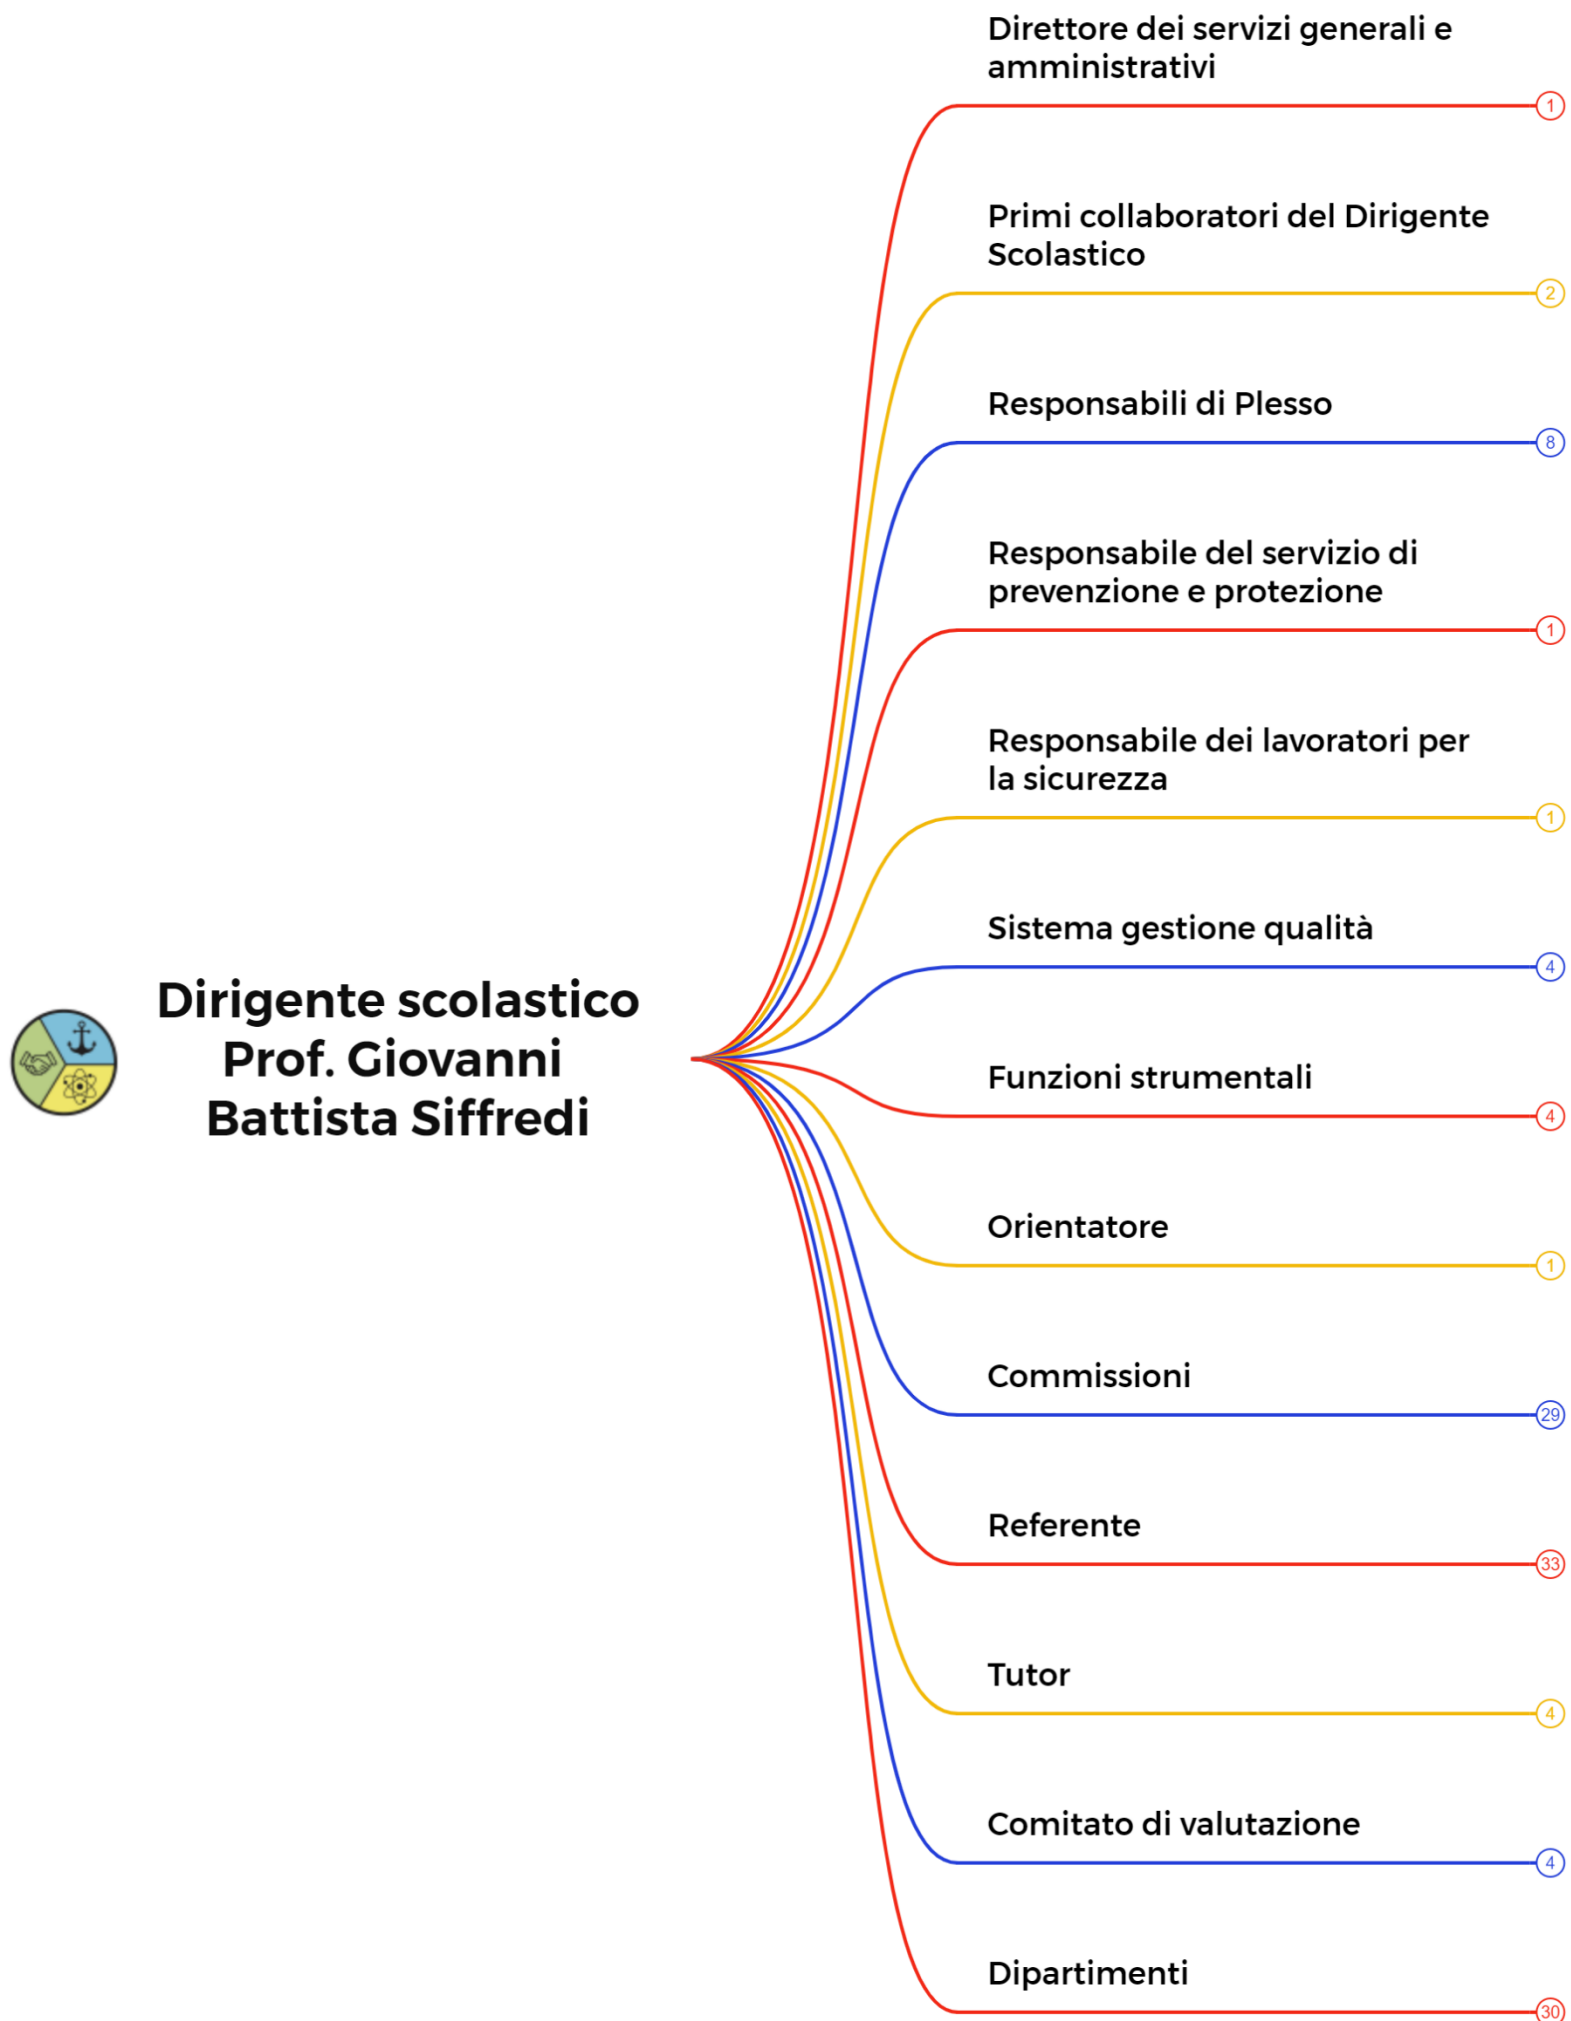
Dirigente scolastico Prof. Giovanni Battista Siffredi

Direttore dei servizi generali e amministrativi
1

Primi collaboratori del Dirigente Scolastico
2

Responsabili di Plesso
8

Responsabile del servizio di prevenzione e protezione
1

Responsabile dei lavoratori per la sicurezza
1

Sistema gestione qualità
4

Funzioni strumentali
4

Orientatore
1

Commissioni
29

Referente
33

Tutor
4

Comitato di valutazione
4

Dipartimenti
30